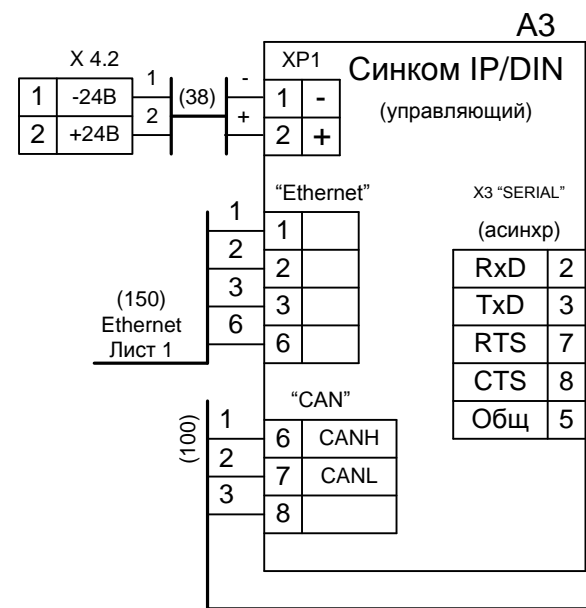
A3

X 4.2

| 1 | -24В |
|---|---|
| 2 | +24В |

1
2
(38)
-
+

XP1
Синком IP/DIN
(управляющий)

| 1 | - |
|---|---|
| 2 | + |

"Ethernet"

1
2
3
6

| 1 | |
|---|---|
| 2 | |
| 3 | |
| 6 | |

(150)
Ethernet
Лист 1

X3 "SERIAL"
(асинхр)

| RxD | 2 |
|---|---|
| TxD | 3 |
| RTS | 7 |
| CTS | 8 |
| Общ | 5 |

"CAN"

(100)
1
2
3

| 6 | CANH |
|---|---|
| 7 | CANL |
| 8 | |